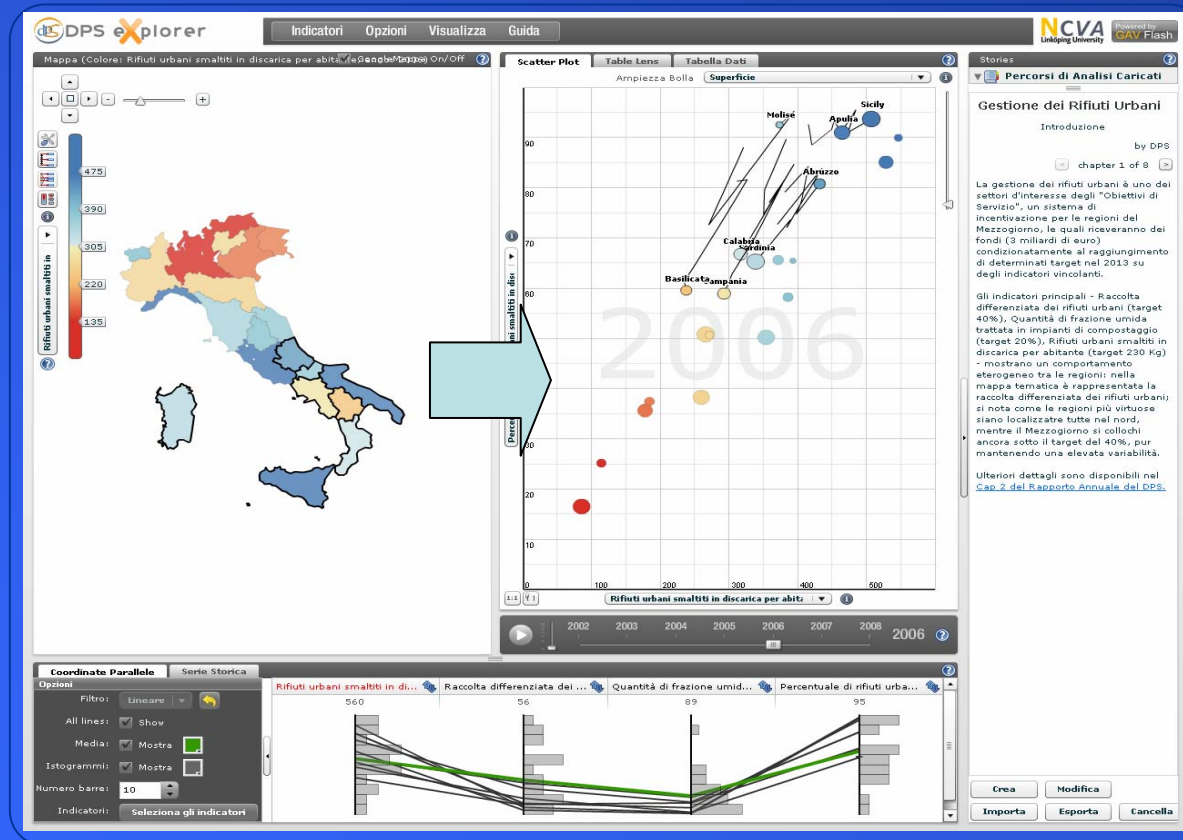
DPS eXplorer

Indicatori Opzioni Visualizza Guida

NCVA Linköping University Powered by GAV Flash

Mappa (Colore: Rifiuti urbani smaltiti in discarica per abita Google Maps On/Off

475
390
305
220
135

Rifiuti urbani smaltiti in

Scatter Plot Table Lens Tabella Dati

Ampiezza Bolla Superficie

Molise
Sicily
Apulia
Abruzzo
Calabria
Sardinia
Basilicata
Campania

2006

90
80
70
60
50
40
30
20
10

0 100 200 300 400 500

Rifiuti urbani smaltiti in discarica per abita

2002 2003 2004 2005 2006 2007 2008 2006

Stories

Percorsi di Analisi Caricati

Gestione dei Rifiuti Urbani

Introduzione

by DPS

chapter 1 of 8

La gestione dei rifiuti urbani è uno dei settori d'interesse degli "Obiettivi di Servizio", un sistema di incentivazione per le regioni del Mezzogiorno, le quali riceveranno dei fondi (3 miliardi di euro) condizionatamente al raggiungimento di determinati target nel 2013 su degli indicatori vincolanti.

Gli indicatori principali - Raccolta differenziata dei rifiuti urbani (target 40%), Quantità di frazione umida trattata in impianti di compostaggio (target 20%), Rifiuti urbani smaltiti in discarica per abitante (target 230 Kg) - mostrano un comportamento eterogeneo tra le regioni: nella mappa tematica è rappresentata la raccolta differenziata dei rifiuti urbani; si nota come le regioni più virtuose siano localizzate tutte nel nord, mentre il Mezzogiorno si collochi ancora sotto il target del 40%, pur mantenendo una elevata variabilità.

Ulteriori dettagli sono disponibili nel Cap 2 del Rapporto Annuale del DPS.

Crea Modifica
Importa Esporta Cancella

Coordinate Parallele Serie Storica

Opzioni
Filtro: Lineare
All lines: Show
Media: Mostra
Istogrammi: Mostra
Numero barre: 10
Indicatori: Seleziona gli indicatori

Rifiuti urbani smaltiti in di... Raccolta differenziata dei ... Quantità di frazione umid... Percentuale di rifiuti urba...
560 56 89 95